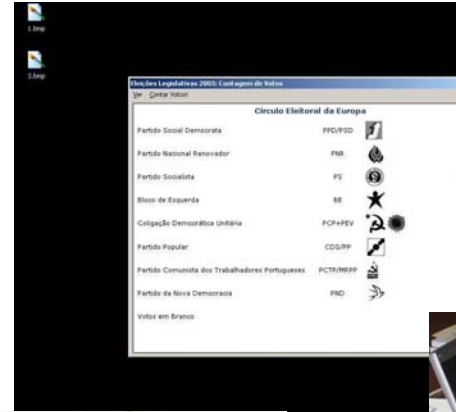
1.bmp

2.bmp

Eleições Legislativas 2005: Contagem de Votos

Ver Contar Votos!

Circulo Eleitoral da Europa

| | |
|---|---|
| Partido Social Democrata | PPD/PSD |
| Partido Nacional Renovador | PNR |
| Partido Socialista | PS |
| Bloco de Esquerda | BE |
| Coligação Democrática Unitária | PCP-PEV |
| Partido Popular | CDS/PP |
| Partido Comunista dos Trabalhadores Portugueses | PCTP/MRPP |
| Partido da Nova Democracia | PND |
| Votos em Branco | |